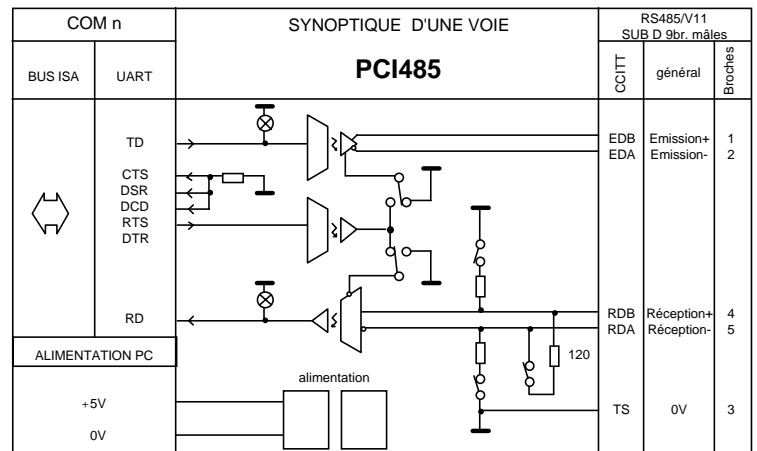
COM n

SYNOPTIQUE D'UNE VOIE

RS485/V11
SUB D 9br. mâles

BUS ISA

UART

PCI485

CCITT

général

Broches

TD

CTS
DSR
DCD
RTS
DTR

RD

EDB Emission+ 1
EDA Emission- 2

RDB Réception+ 4
RDA Réception- 5

120

ALIMENTATION PC

alimentation

+5V

0V

TS 0V 3